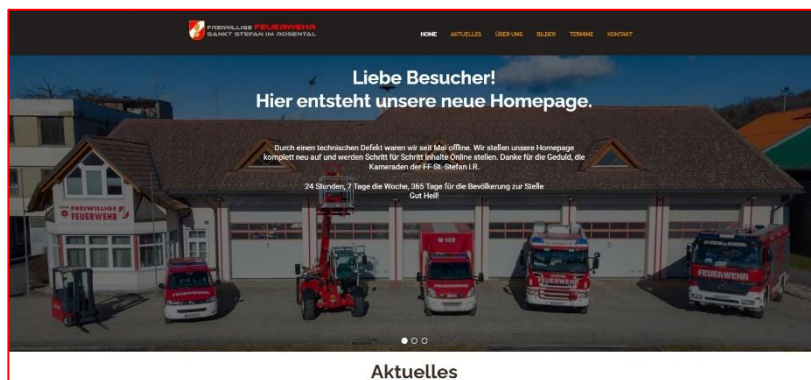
FREIWILLIGE FEUERWEHR
SANKT STEFAN IM ROSENTAL

HOME AKTUELLES ÜBER UNS BILDER TERMINE KONTAKT

Liebe Besucher!
Hier entsteht unsere neue Homepage.

Durch einen technischen Defekt waren wir seit Mai offline. Wir stellen unsere Homepage komplett neu auf und werden Schritt für Schritt Inhalte Online stellen. Danke für die Geduld, die Kameraden der FF-St. Stefan i.R.

24 Stunden, 7 Tage die Woche, 365 Tage für die Bevölkerung zur Stelle
Gut Heil!

FREIWILLIGE FEUERWEHR

FEUERWEHR

FEUERWEHR

FEUERWEHR

FEUERWEHR

Aktuelles